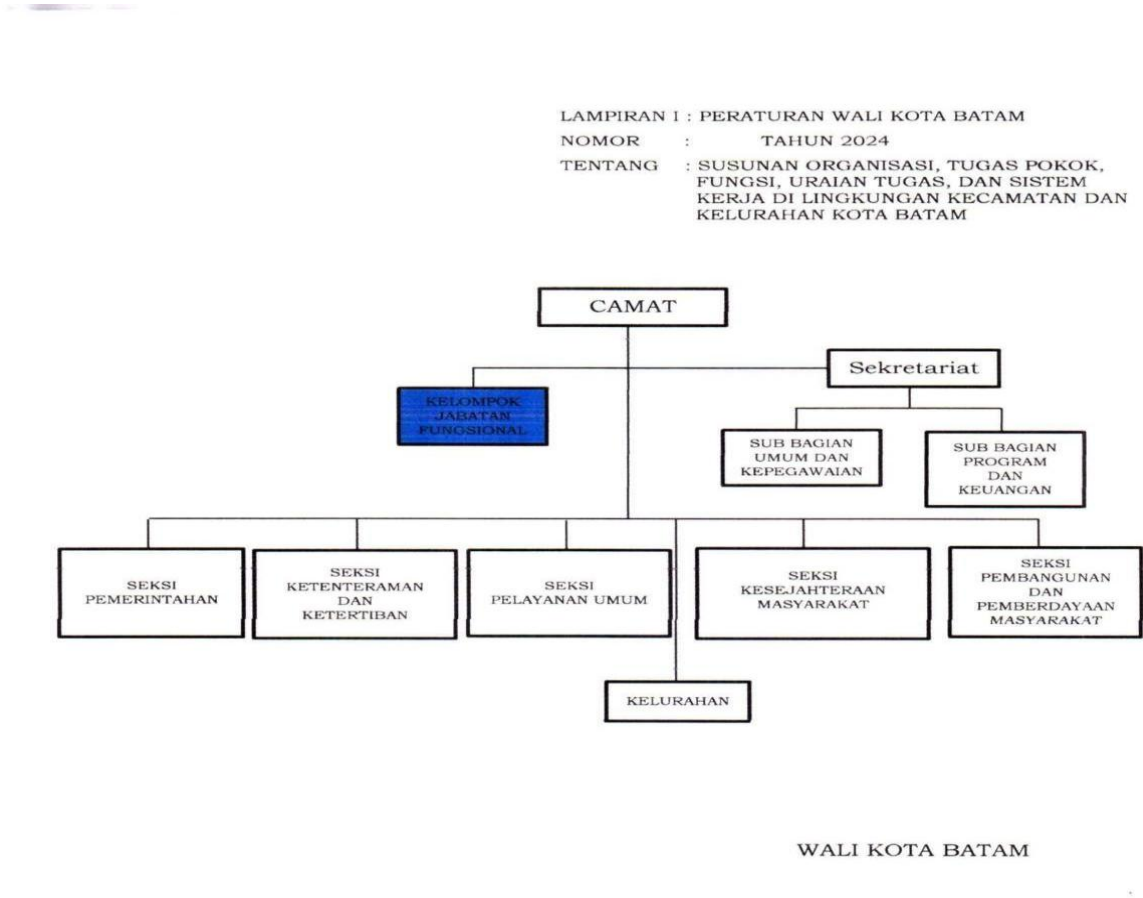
LAMPIRAN I : PERATURAN WALI KOTA BATAM
NOMOR : TAHUN 2024
TENTANG : SUSUNAN ORGANISASI, TUGAS POKOK, FUNGSI, URAIAN TUGAS, DAN SISTEM KERJA DI LINGKUNGAN KECAMATAN DAN KELURAHAN KOTA BATAM

CAMAT

KELOMPOK JABATAN FUNGSIONAL

Sekretariat

SUB BAGIAN UMUM DAN KEPEGAWAIAN

SUB BAGIAN PROGRAM DAN KEUANGAN

SEKSI PEMERINTAHAN

SEKSI KETENTERAMAN DAN KETERTIBAN

SEKSI PELAYANAN UMUM

SEKSI KESEJAHTERAAN MASYARAKAT

SEKSI PEMBANGUNAN DAN PEMBERDAYAAN MASYARAKAT

KELURAHAN

WALI KOTA BATAM